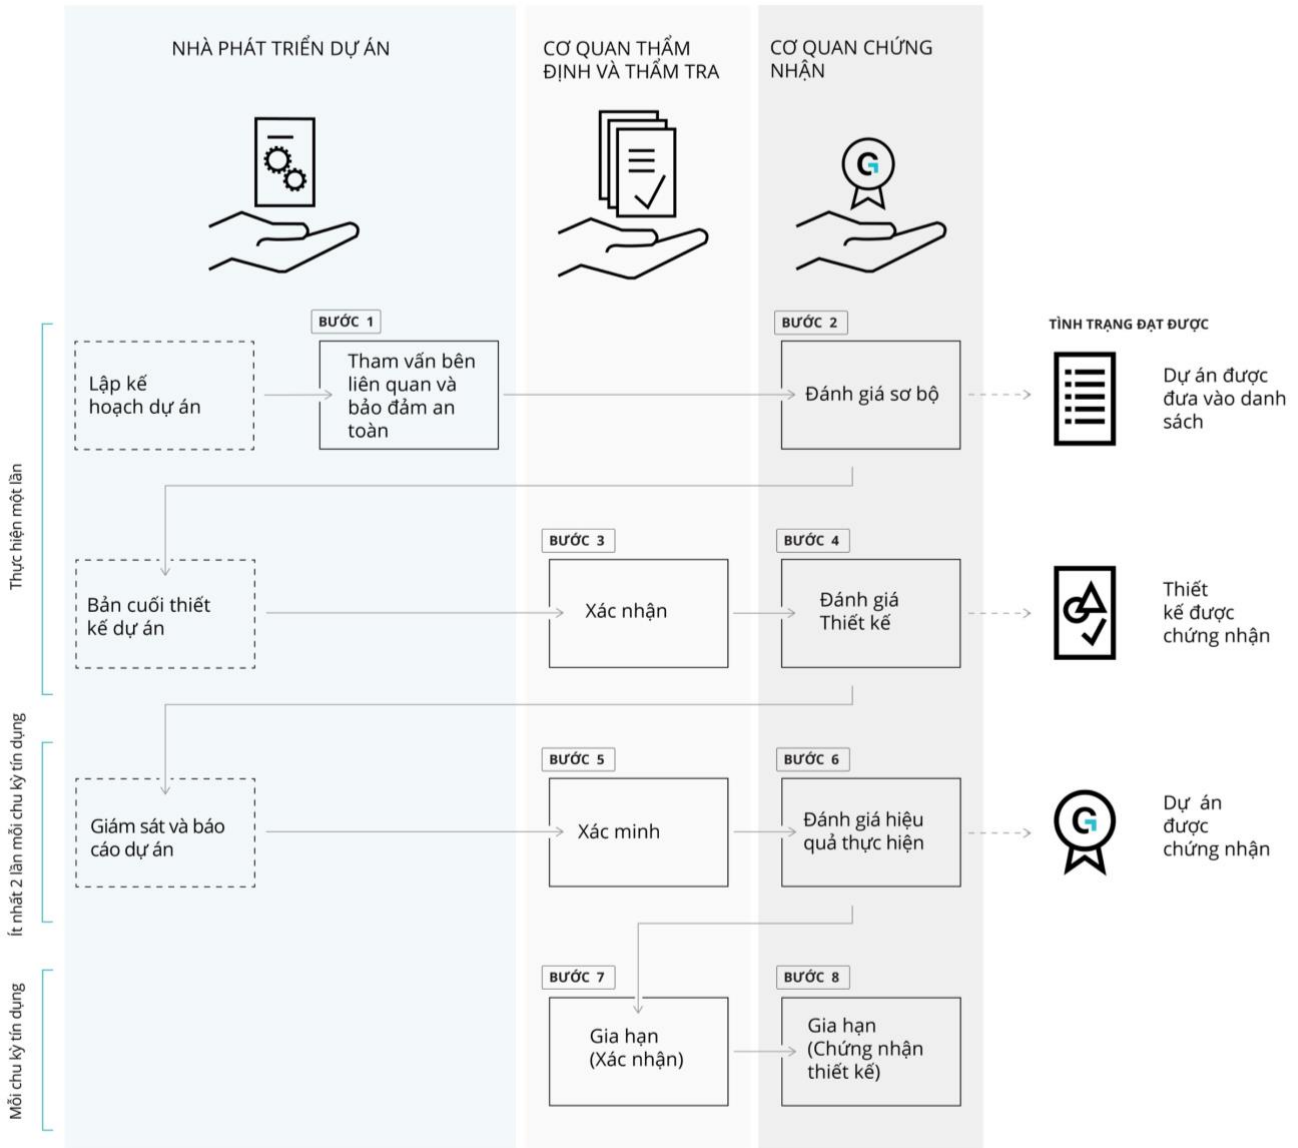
NHÀ PHÁT TRIỂN DỰ ÁN

CƠ QUAN THẨM ĐỊNH VÀ THẨM TRA

CƠ QUAN CHỨNG NHẬN

Thực hiện một lần

BƯỚC 1

Lập kế hoạch dự án

Tham vấn bên liên quan và bảo đảm an toàn

BƯỚC 2

Đánh giá sơ bộ

TÌNH TRẠNG ĐẠT ĐƯỢC

Dự án được đưa vào danh sách

BƯỚC 3

BƯỚC 4

Bản cuối thiết kế dự án

Xác nhận

Đánh giá Thiết kế

Thiết kế được chứng nhận

Ít nhất 2 lần mỗi chu kỳ tín dụng

BƯỚC 5

BƯỚC 6

Giám sát và báo cáo dự án

Xác minh

Đánh giá hiệu quả thực hiện

Dự án được chứng nhận

Mỗi chu kỳ tín dụng

BƯỚC 7

BƯỚC 8

Gia hạn (Xác nhận)

Gia hạn (Chứng nhận thiết kế)